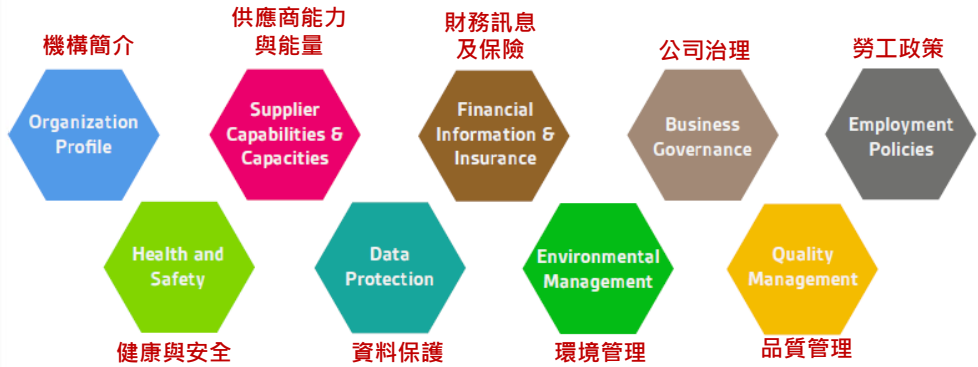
機構簡介
Organization Profile

供應商能力與能量
Supplier Capabilities & Capacities

財務訊息及保險
Financial Information & Insurance

公司治理
Business Governance

勞工政策
Employment Policies

Health and Safety
健康與安全

Data Protection
資料保護

Environmental Management
環境管理

Quality Management
品質管理